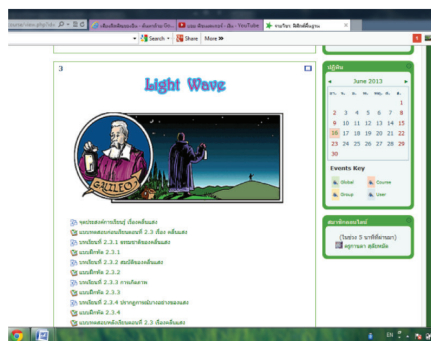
Search • Share More »

3

Light Wave

GALILEO

จุดประสงค์การเรียนรู้ เรื่องคลื่นแสง
แบบทดสอบก่อนเรียนตอนที่ 2.3 เรื่อง คลื่นแสง
บทเรียนที่ 2.3.1 ธรรมชาติของคลื่นแสง
แบบฝึกหัด 2.3.1
บทเรียนที่ 2.3.2 สมบัติของคลื่นแสง
แบบฝึกหัด 2.3.2
บทเรียนที่ 2.3.3 การเลี้ยวเบน
แบบฝึกหัด 2.3.3
บทเรียนที่ 2.3.4 ปรากฏการณ์ทางธรรมชาติของแสง
แบบฝึกหัด 2.3.4
แบบทดสอบหลังเรียนตอนที่ 2.3 เรื่องคลื่นแสง

ปฏิทิน

June 2013

| อา. | จ. | อ. | พ. | พฤ. | ศ. | ส. |
|---|---|---|---|---|---|---|
| | | | | | | 1 |
| 2 | 3 | 4 | 5 | 6 | 7 | 8 |
| 9 | 10 | 11 | 12 | 13 | 14 | 15 |
| 16 | 17 | 18 | 19 | 20 | 21 | 22 |
| 23 | 24 | 25 | 26 | 27 | 28 | 29 |
| 30 | | | | | | |

Events Key
Global Course
Group User

สมาชิกออนไลน์
(ในช่วง 5 นาทีที่ผ่านมา)
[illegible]

EN